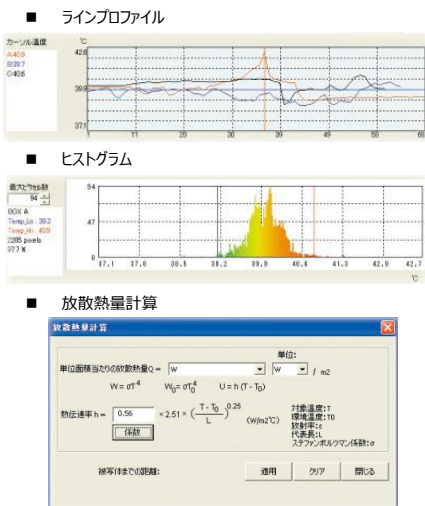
■ ラインプロファイル

カーソル温度
A:40.9
B:39.7
C:40.6

℃
42.0
39
37.3

1 11 21 30 39 49 58 68

■ ヒストグラム

最大ピクセル数
94
BOX A
Temp_Lo : 39.2
Temp_Hi : 40.9
2205 pixels
97.7 %

94
47
0

37.1 37.8 38.5 39.2 39.9 40.6 41.3 42.0 42.7
℃

■ 放散熱量計算

放散熱量計算

単位:
単位面積当たりの放散熱量Q = W W / m2

$W = \sigma T^4$ $W_0 = \sigma T_0^4$ $U = h\,(T - T_0)$

熱伝達率 h = 0.56 $\times 2.51 \times \left(\frac{T - T_0}{L}\right)^{0.25}$ (W/m2℃)

係数

対象温度:T
環境温度:T0
放射率:ε
代表長:L
ステファンボルツマン係数:σ

被写体までの距離:

適用 クリア 閉じる